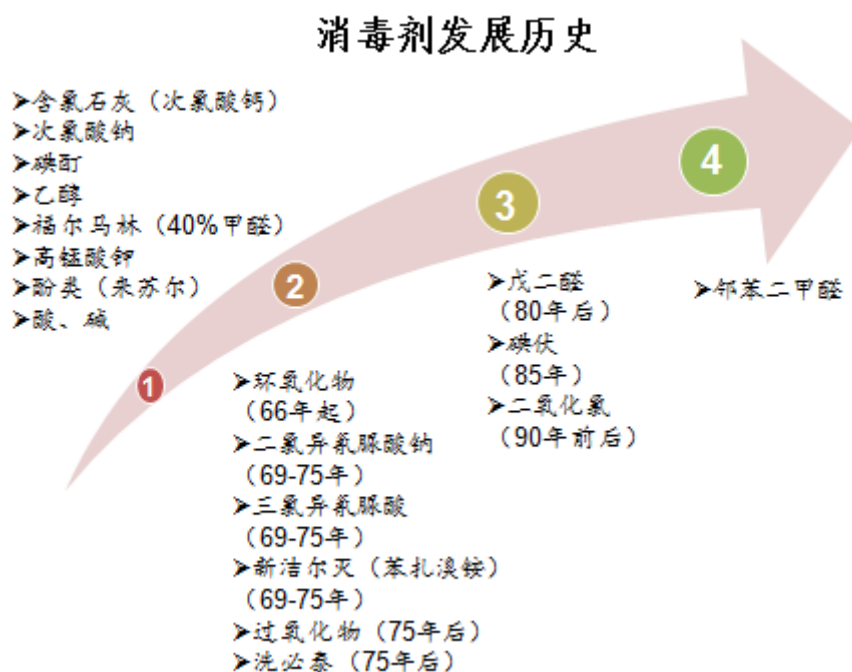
消毒剂发展历史

➢含氯石灰（次氯酸钙）
➢次氯酸钠
➢碘酊
➢乙醇
➢福尔马林（40%甲醛）
➢高锰酸钾
➢酚类（来苏尔）
➢酸、碱

1

2

➢环氧化物（66年起）
➢二氯异氰脲酸钠（69-75年）
➢三氯异氰脲酸（69-75年）
➢新洁尔灭（苯扎溴铵）（69-75年）
➢过氧化物（75年后）
➢洗必泰（75年后）

3

➢戊二醛（80年后）
➢碘伏（85年）
➢二氧化氯（90年前后）

4

➢邻苯二甲醛